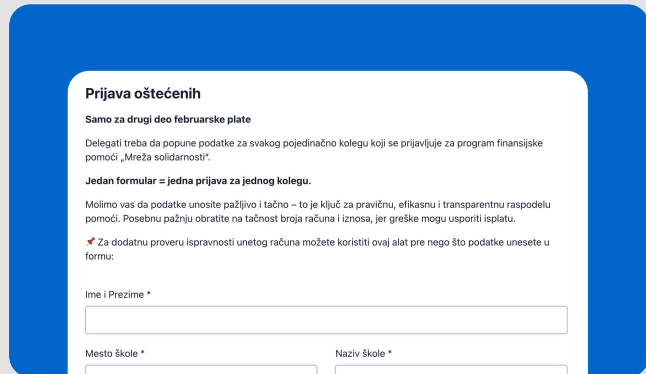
Prijava oštećenih

Samo za drugi deo februarske plate

Delegati treba da popune podatke za svakog pojedinačno kolegu koji se prijavljuje za program finansijske pomoći „Mreža solidarnosti".

Jedan formular = jedna prijava za jednog kolegu.

Molimo vas da podatke unosite pažljivo i tačno – to je ključ za pravičnu, efikasnu i transparentnu raspodelu pomoći. Posebnu pažnju obratite na tačnost broja računa i iznosa, jer greške mogu usporiti isplatu.

📌 Za dodatnu proveru ispravnosti unetog računa možete koristiti ovaj alat pre nego što podatke unesete u formu:

Ime i Prezime *

Mesto škole *

Naziv škole *